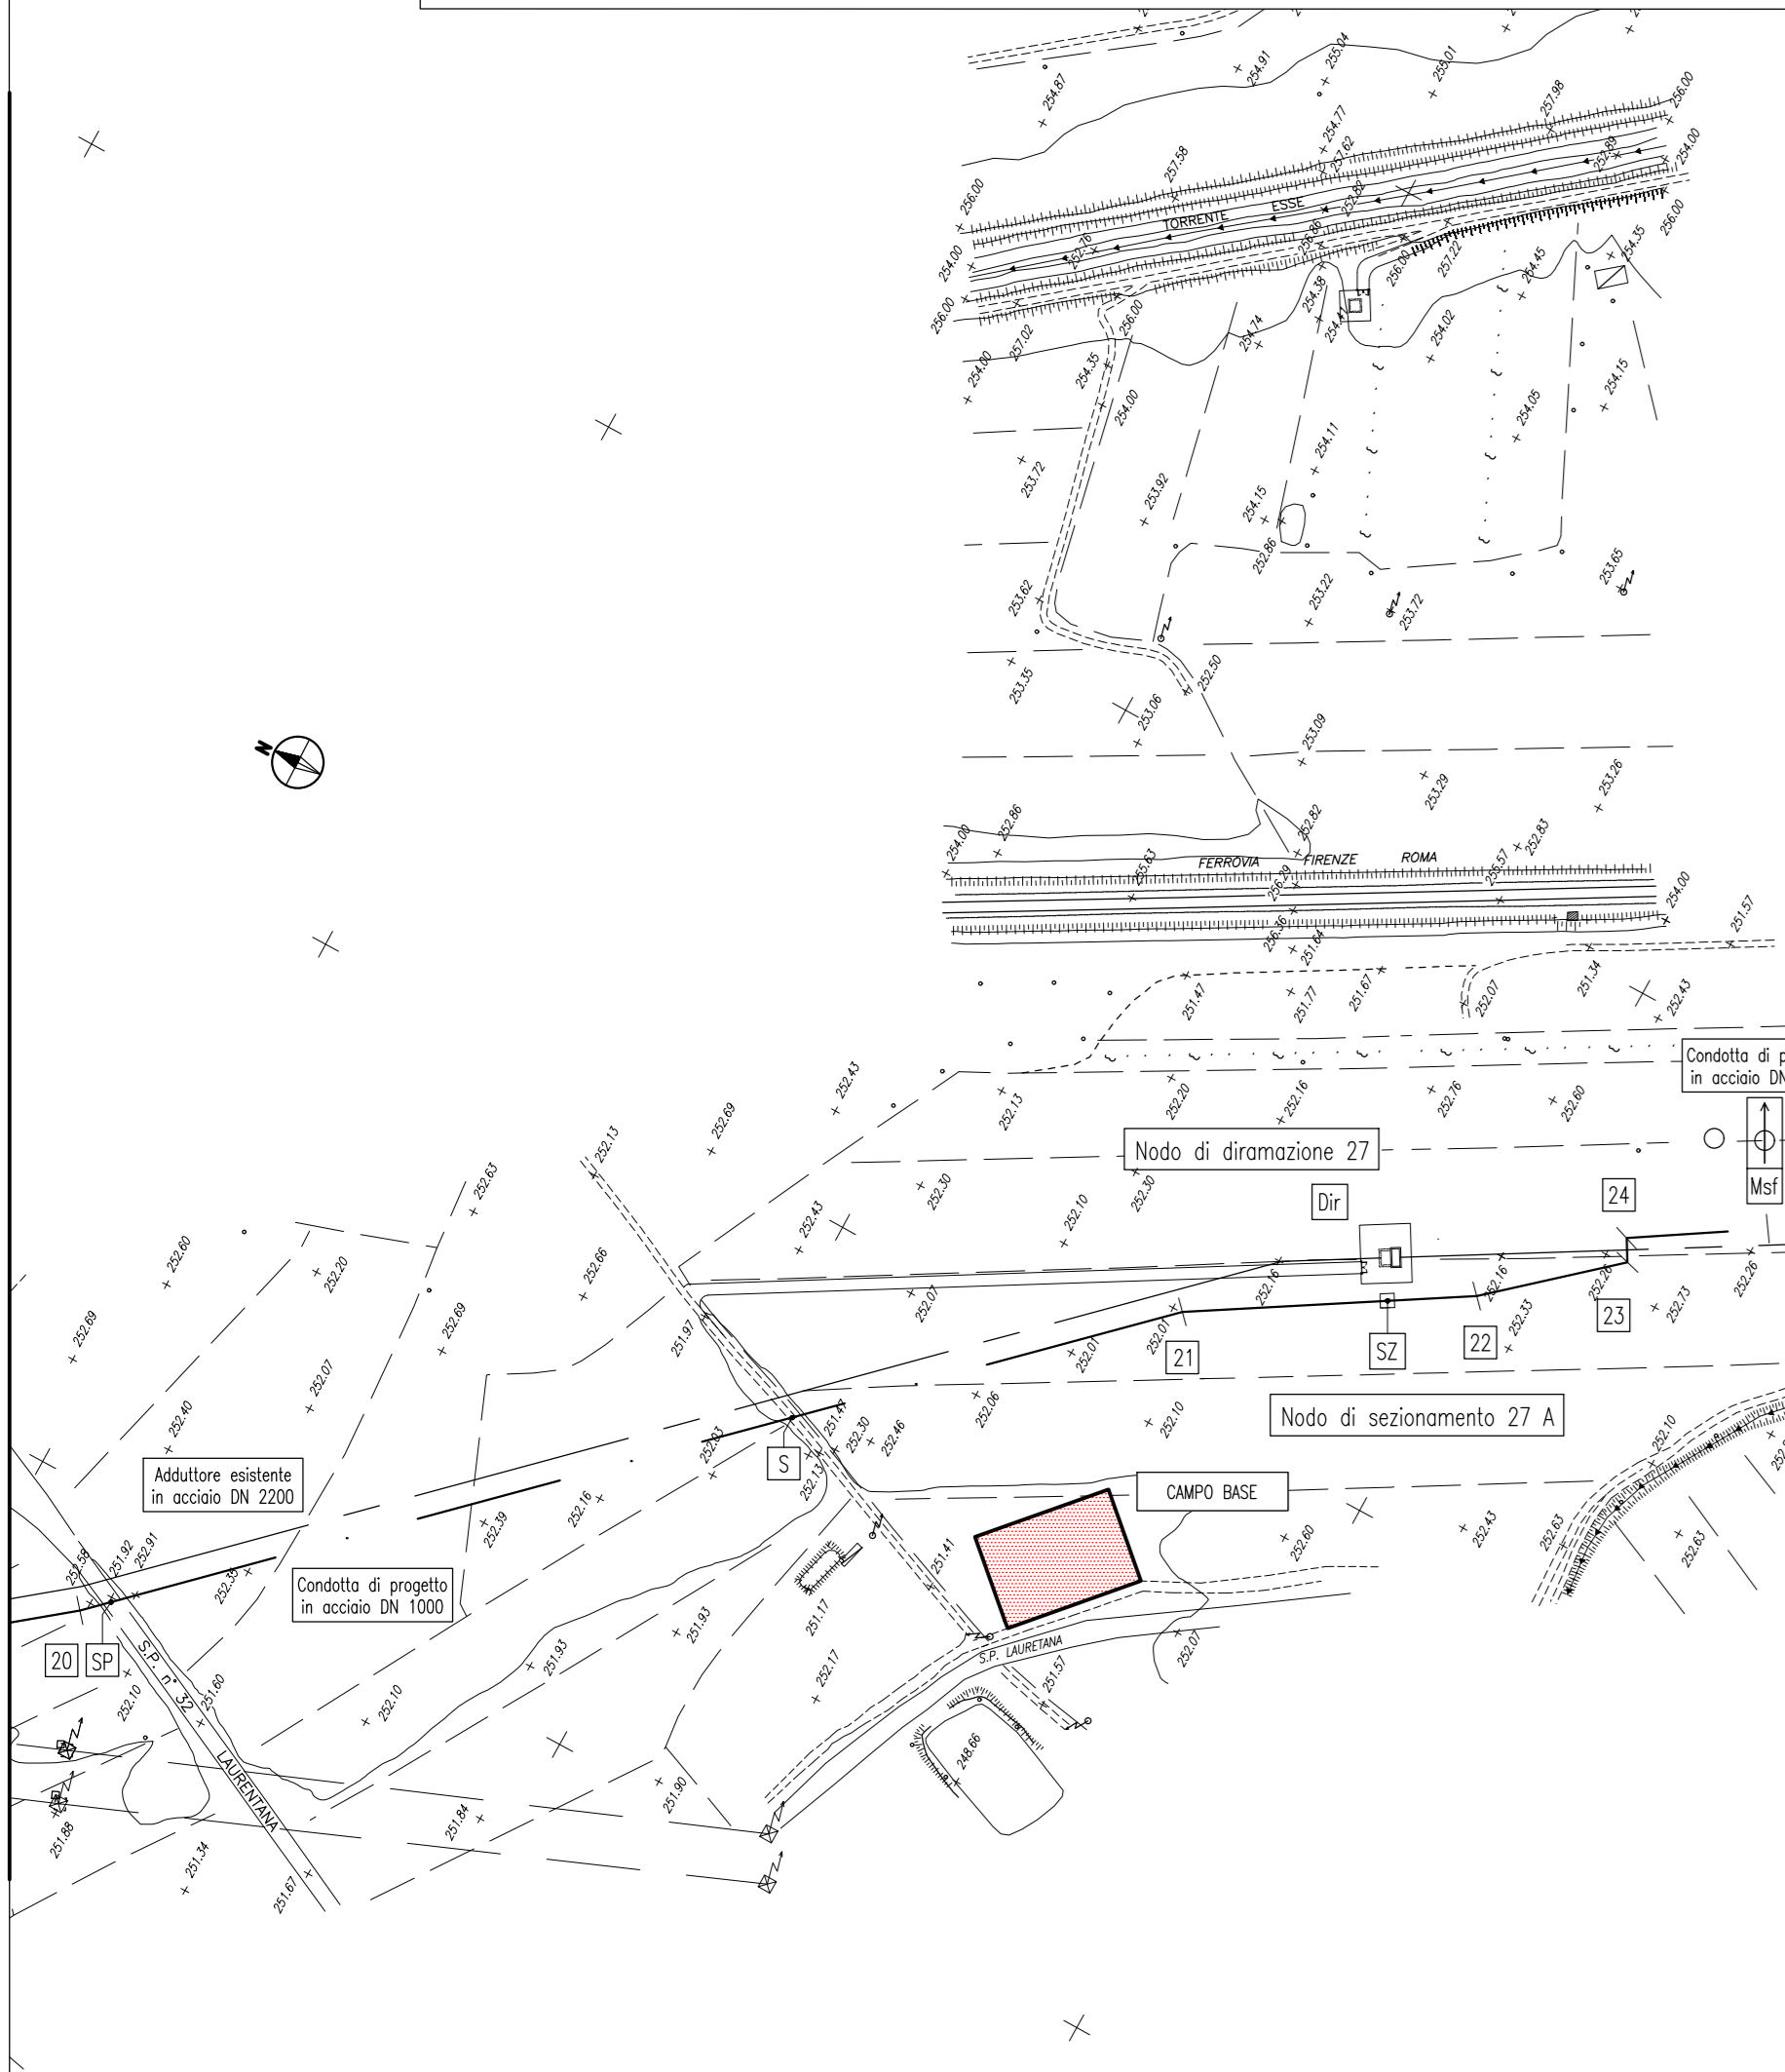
254.87
254.91
255.04
255.01
257.98
256.00
254.77
257.62
252.89
254.00
257.58
256.00
TORRENTE
ESSE
252.82
256.00
254.00
252.76
256.86
256.00
257.22
254.45
254.35
256.00
257.02
256.00
254.38
254.41
254.74
254.02
254.00
254.35
254.15
254.00
254.05
254.11
253.72
253.92
254.15
252.86
253.65
253.22
253.72
253.62
252.50
253.35
253.06
253.09
253.29
253.26
254.00
252.86
252.82
252.83
FERROVIA
FIRENZE
ROMA
255.63
256.29
256.57
254.00
256.36
251.64
251.57
251.47
251.77
251.67
252.07
251.34
252.43
Condotta di p
in acciaio DN
252.43
252.69
252.13
252.20
252.16
252.76
252.60
252.13
Nodo di diramazione 27
Dir
24
Msf
252.30
252.43
252.10
252.30
252.63
252.60
252.20
252.66
252.07
252.16
252.16
252.26
252.26
252.73
252.69
252.69
252.07
252.01
252.01
21
SZ
22
252.33
23
251.97
252.07
252.40
252.06
252.10
Nodo di sezionamento 27 A
Adduttore esistente
in acciaio DN 2200
252.63
251.47
252.30
252.46
S
252.13
252.10
252.39
252.16
CAMPO BASE
252.43
252.63
252.63
252.60
252.58
251.92
252.91
252.35
Condotta di progetto
in acciaio DN 1000
251.41
251.93
251.17
20
SP
S.P. n° 32
LAURENTANA
251.93
252.17
S.P. LAURETANA
251.57
252.07
252.10
251.60
252.10
248.66
251.90
251.84
251.88
251.34
251.67